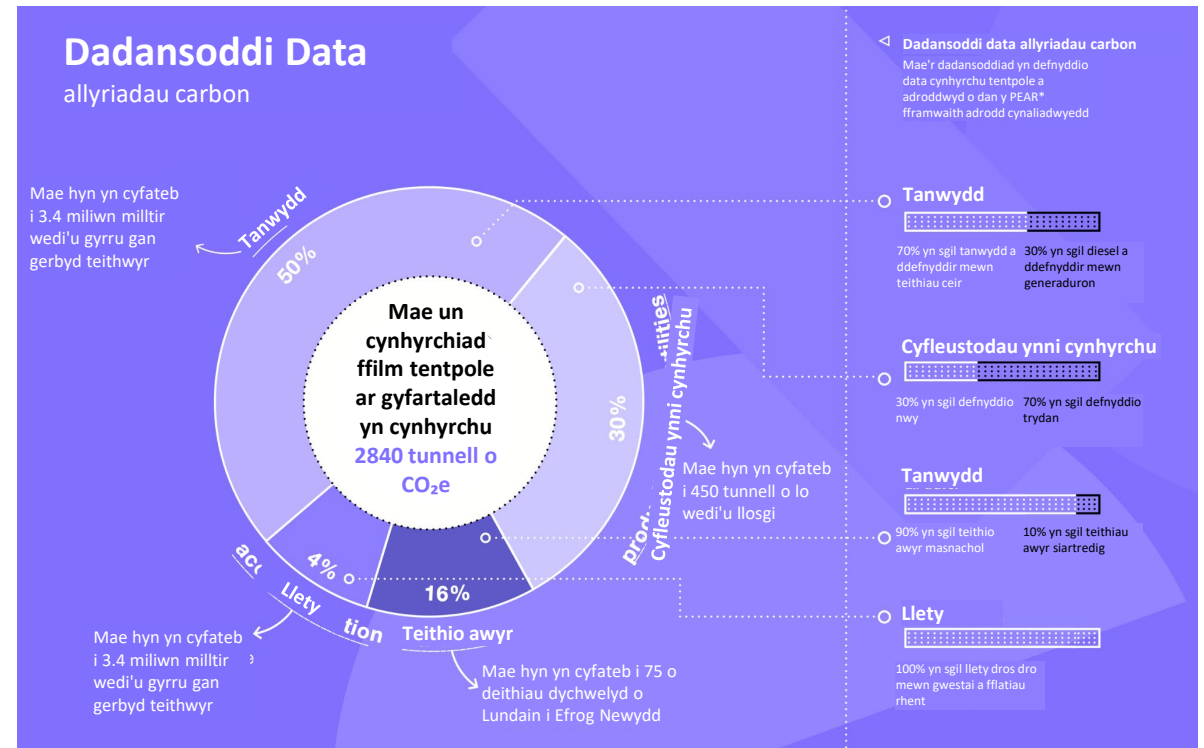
Dadansoddi Data
allyriadau carbon

Dadansoddi data allyriadau carbon
Mae'r dadansoddiad yn defnyddio data cynhyrchu tentpole a adroddwyd o dan y PEAR* fframwaith adrodd cynaliadwyedd

Mae hyn yn cyfateb i 3.4 miliwn milltir wedi'u gyrru gan gerbyd teithwyr

Tanwydd
50%

Mae un cynhyrchiad ffilm tentpole ar gyfartaledd yn cynhyrchu 2840 tunnell o $CO_2$e

ilities
Cyfleustodau ynni cynhyrchu
30%

Mae hyn yn cyfateb i 450 tunnell o lo wedi'u llosgi

prod

ac
4%
Llety
tion
16%
Teithio awyr

Mae hyn yn cyfateb i 3.4 miliwn milltir wedi'u gyrru gan gerbyd teithwyr

Mae hyn yn cyfateb i 75 o deithiau dychwelyd o Lundain i Efrog Newydd

Tanwydd
70% yn sgil tanwydd a ddefnyddir mewn teithiau ceir
30% yn sgil diesel a ddefnyddir mewn generaduron

Cyfleustodau ynni cynhyrchu
30% yn sgil defnyddio nwy
70% yn sgil defnyddio trydan

Tanwydd
90% yn sgil teithio awyr masnachol
10% yn sgil teithiau awyr siartredig

Llety
100% yn sgil llety dros dro mewn gwestai a fflatiau rhent